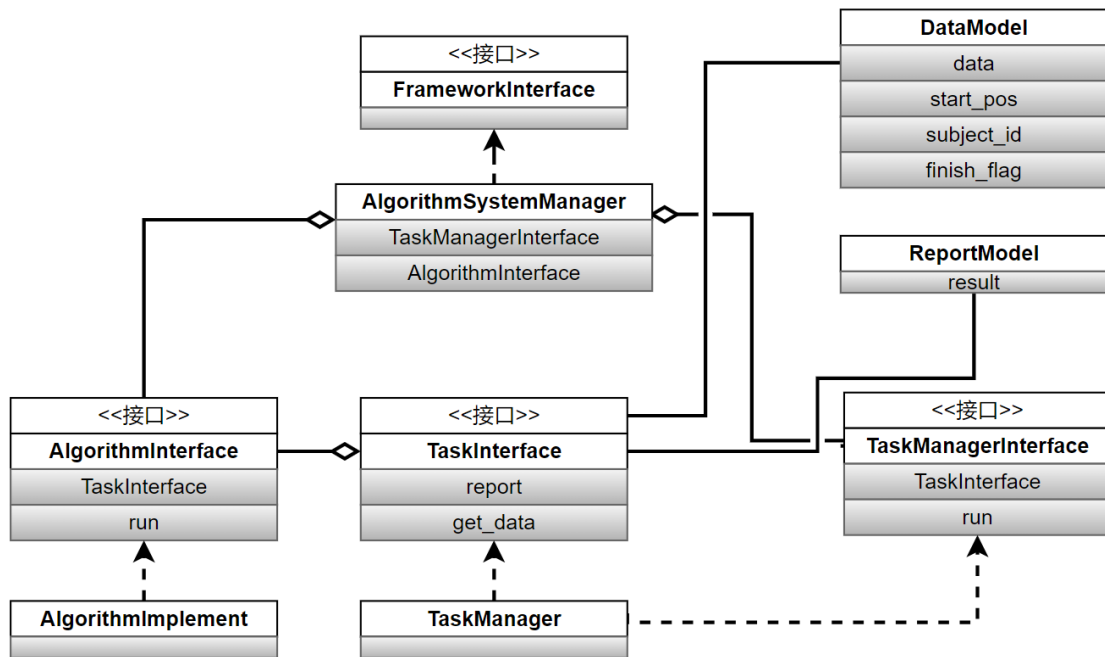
<<接口>>
FrameworkInterface

DataModel
data
start_pos
subject_id
finish_flag

AlgorithmSystemManager
TaskManagerInterface
AlgorithmInterface

ReportModel
result

<<接口>>
AlgorithmInterface
TaskInterface
run

<<接口>>
TaskInterface
report
get_data

<<接口>>
TaskManagerInterface
TaskInterface
run

AlgorithmImplement

TaskManager